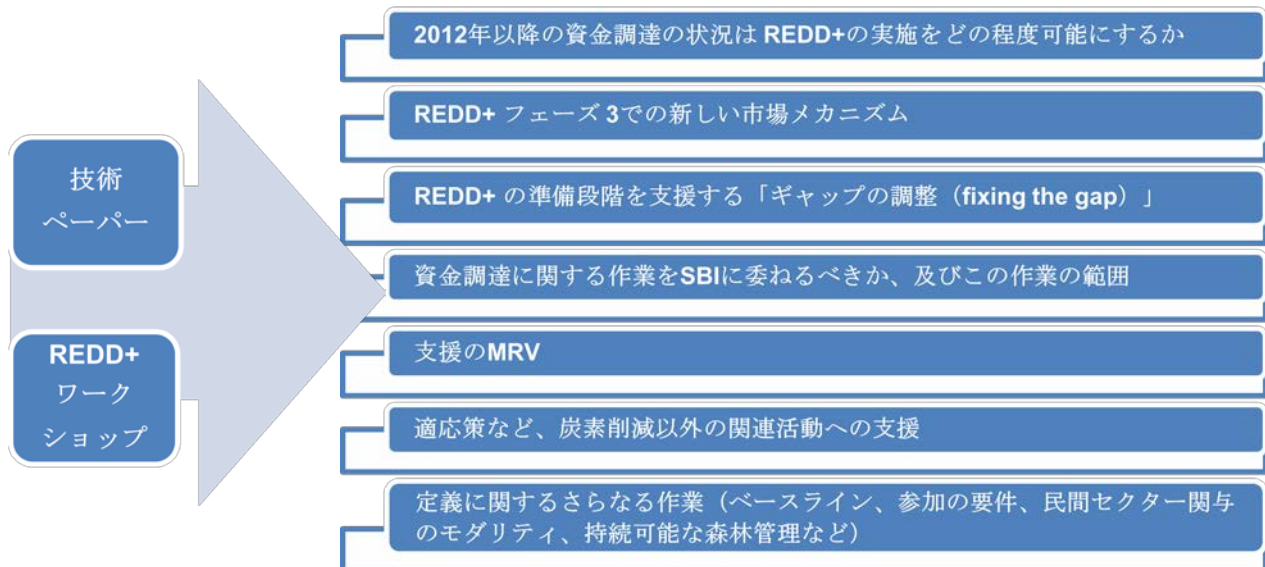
技術
ペーパー

REDD+
ワーク
ショップ

2012年以降の資金調達の状況はREDD+の実施をどの程度可能にするか

REDD+ フェーズ 3での新しい市場メカニズム

REDD+ の準備段階を支援する「ギャップの調整（fixing the gap）」

資金調達に関する作業をSBIに委ねるべきか、及びこの作業の範囲

支援のMRV

適応策など、炭素削減以外の関連活動への支援

定義に関するさらなる作業（ベースライン、参加の要件、民間セクター関与のモダリティ、持続可能な森林管理など）